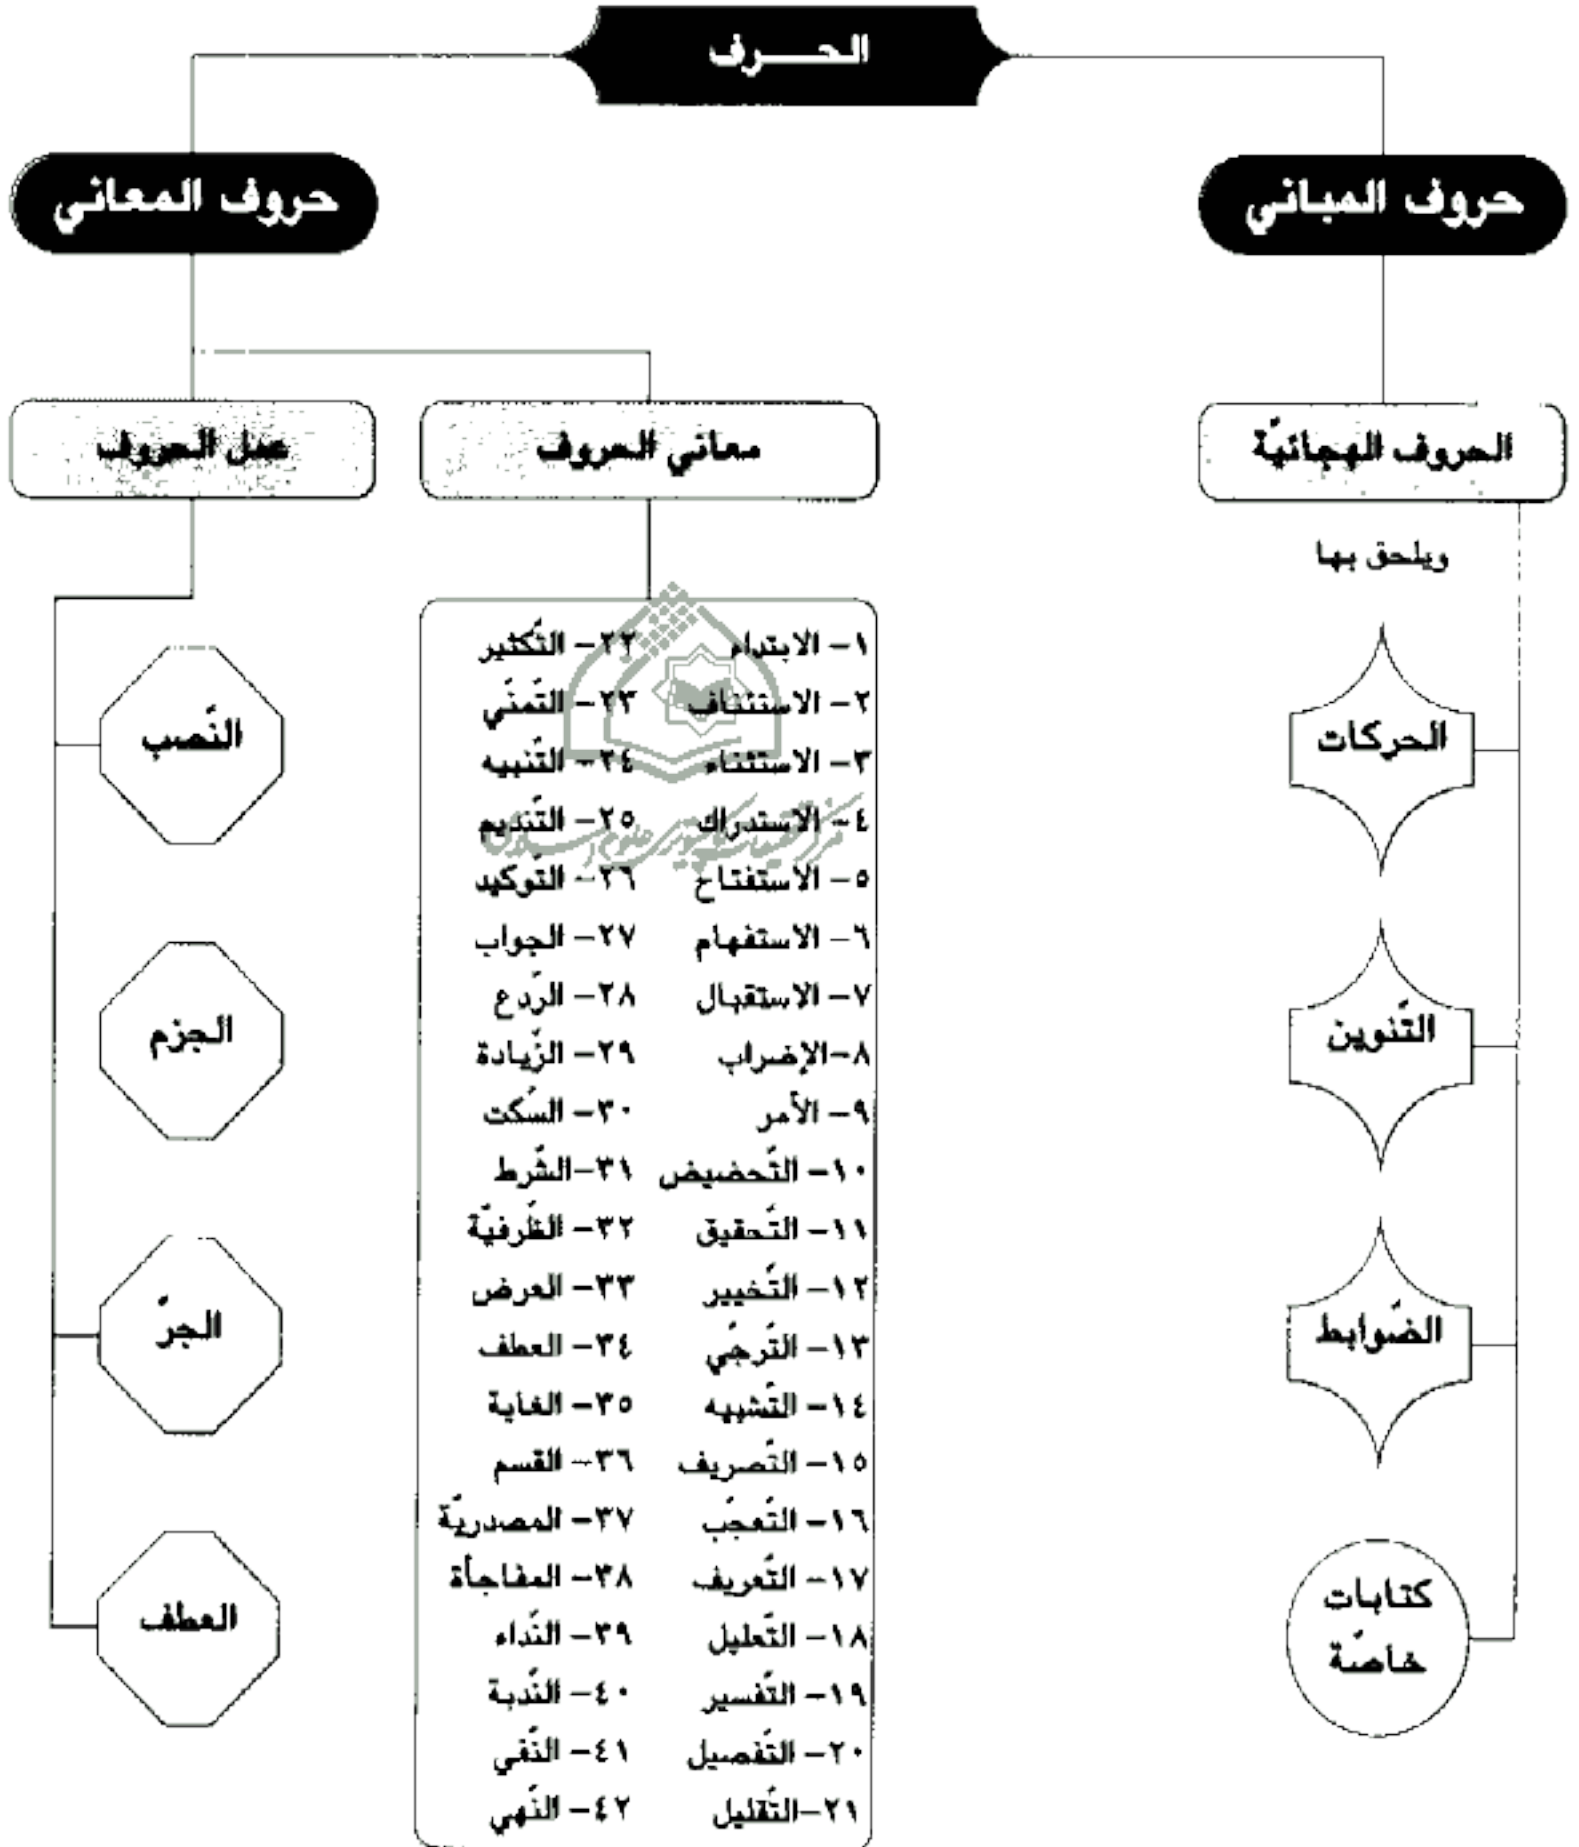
الحـــرف

حروف المباني

حروف المعاني

الحروف الهجائيّة

ويلحق بها

الحركات

التّنوين

الضّوابط

كتابات خاصّة

معاني الحروف

عمل الحروف

١- الابتداء
٢- الاستئناف
٣- الاستثناء
٤- الاستدراك
٥- الاستفتاح
٦- الاستفهام
٧- الاستقبال
٨-الإضراب
٩- الأمر
١٠- التّحضيض
١١- التّحقيق
١٢- التّخيير
١٣- التّرجّي
١٤- التّشبيه
١٥- التّصريف
١٦- التّعجّب
١٧- التّعريف
١٨- التّعليل
١٩- التّفسير
٢٠- التّفصيل
٢١-التّقليل
٢٢- التّكثير
٢٣- التّمنّي
٢٤- التّنبيه
٢٥- التّنديم
٢٦- التوكيد
٢٧- الجواب
٢٨- الرّدع
٢٩- الزّيادة
٣٠- السّكت
٣١-الشّرط
٣٢- الظّرفيّة
٣٣- العرض
٣٤- العطف
٣٥- الغاية
٣٦- القسم
٣٧- المصدريّة
٣٨- المفاجأة
٣٩- النّداء
٤٠- النّدبة
٤١- النّفي
٤٢- النّهي

النّصب

الجزم

الجرّ

العطف